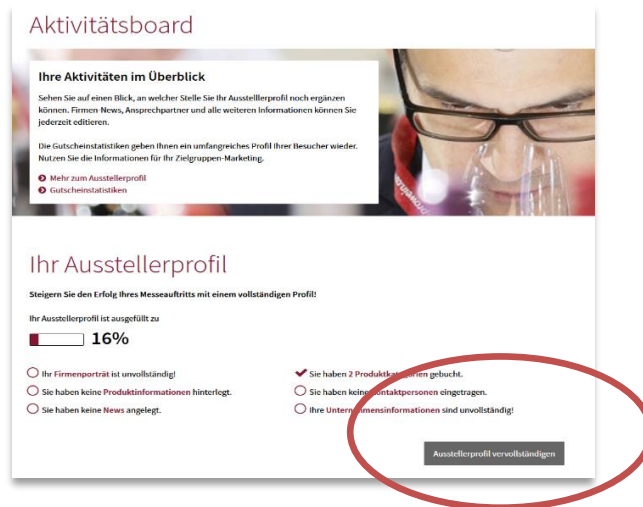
Aktivitätsboard

Ihre Aktivitäten im Überblick

Sehen Sie auf einen Blick, an welcher Stelle Sie Ihr Ausstelllerprofil noch ergänzen können. Firmen News, Ansprechpartner und alle weiteren Informationen können Sie jederzeit editieren.

Die Gutscheinstatistiken geben Ihnen ein umfangreiches Profil Ihrer Besucher wieder. Nutzen Sie die Informationen für Ihr Zielgruppen-Marketing.

Mehr zum Ausstellerprofil
Gutscheinstatistiken

Ihr Ausstellerprofil

Steigern Sie den Erfolg Ihres Messeauftritts mit einem vollständigen Profil!

Ihr Ausstellerprofil ist ausgefüllt zu

16%

Ihr Firmenporträt ist unvollständig!
Sie haben keine Produktinformationen hinterlegt.
Sie haben keine News angelegt.

Sie haben 2 Produktkat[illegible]rien gebucht.
Sie haben keine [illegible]ontaktpersonen eingetragen.
Ihre Untern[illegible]mensinformationen sind unvollständig!

Ausstellerprofil vervollständigen